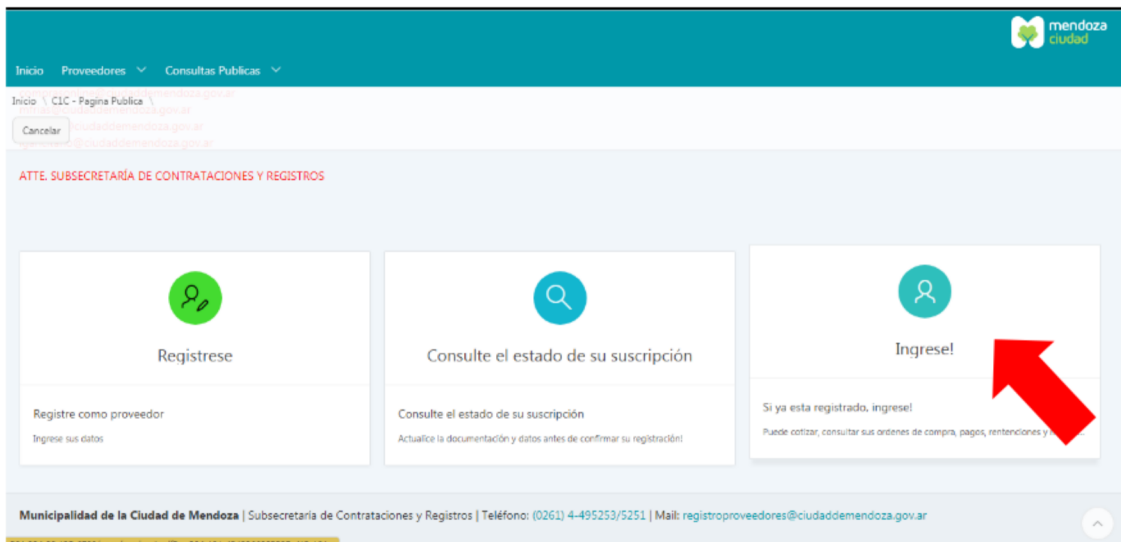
mendoza ciudad

Inicio Proveedores Consultas Publicas

Inicio \ C1C - Pagina Publica \

Cancelar

ATTE. SUBSECRETARÍA DE CONTRATACIONES Y REGISTROS

Registrese

Registre como proveedor

Ingrese sus datos

Consulte el estado de su suscripción

Consulte el estado de su suscripción

Actualice la documentación y datos antes de confirmar su registración!

Ingrese!

Si ya esta registrado, ingrese!

Puede cotizar, consultar sus ordenes de compra, pagos, rentenciones y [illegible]

Municipalidad de la Ciudad de Mendoza | Subsecretaria de Contrataciones y Registros | Teléfono: (0261) 4-495253/5251 | Mail: registroproveedores@ciudaddemendoza.gov.ar